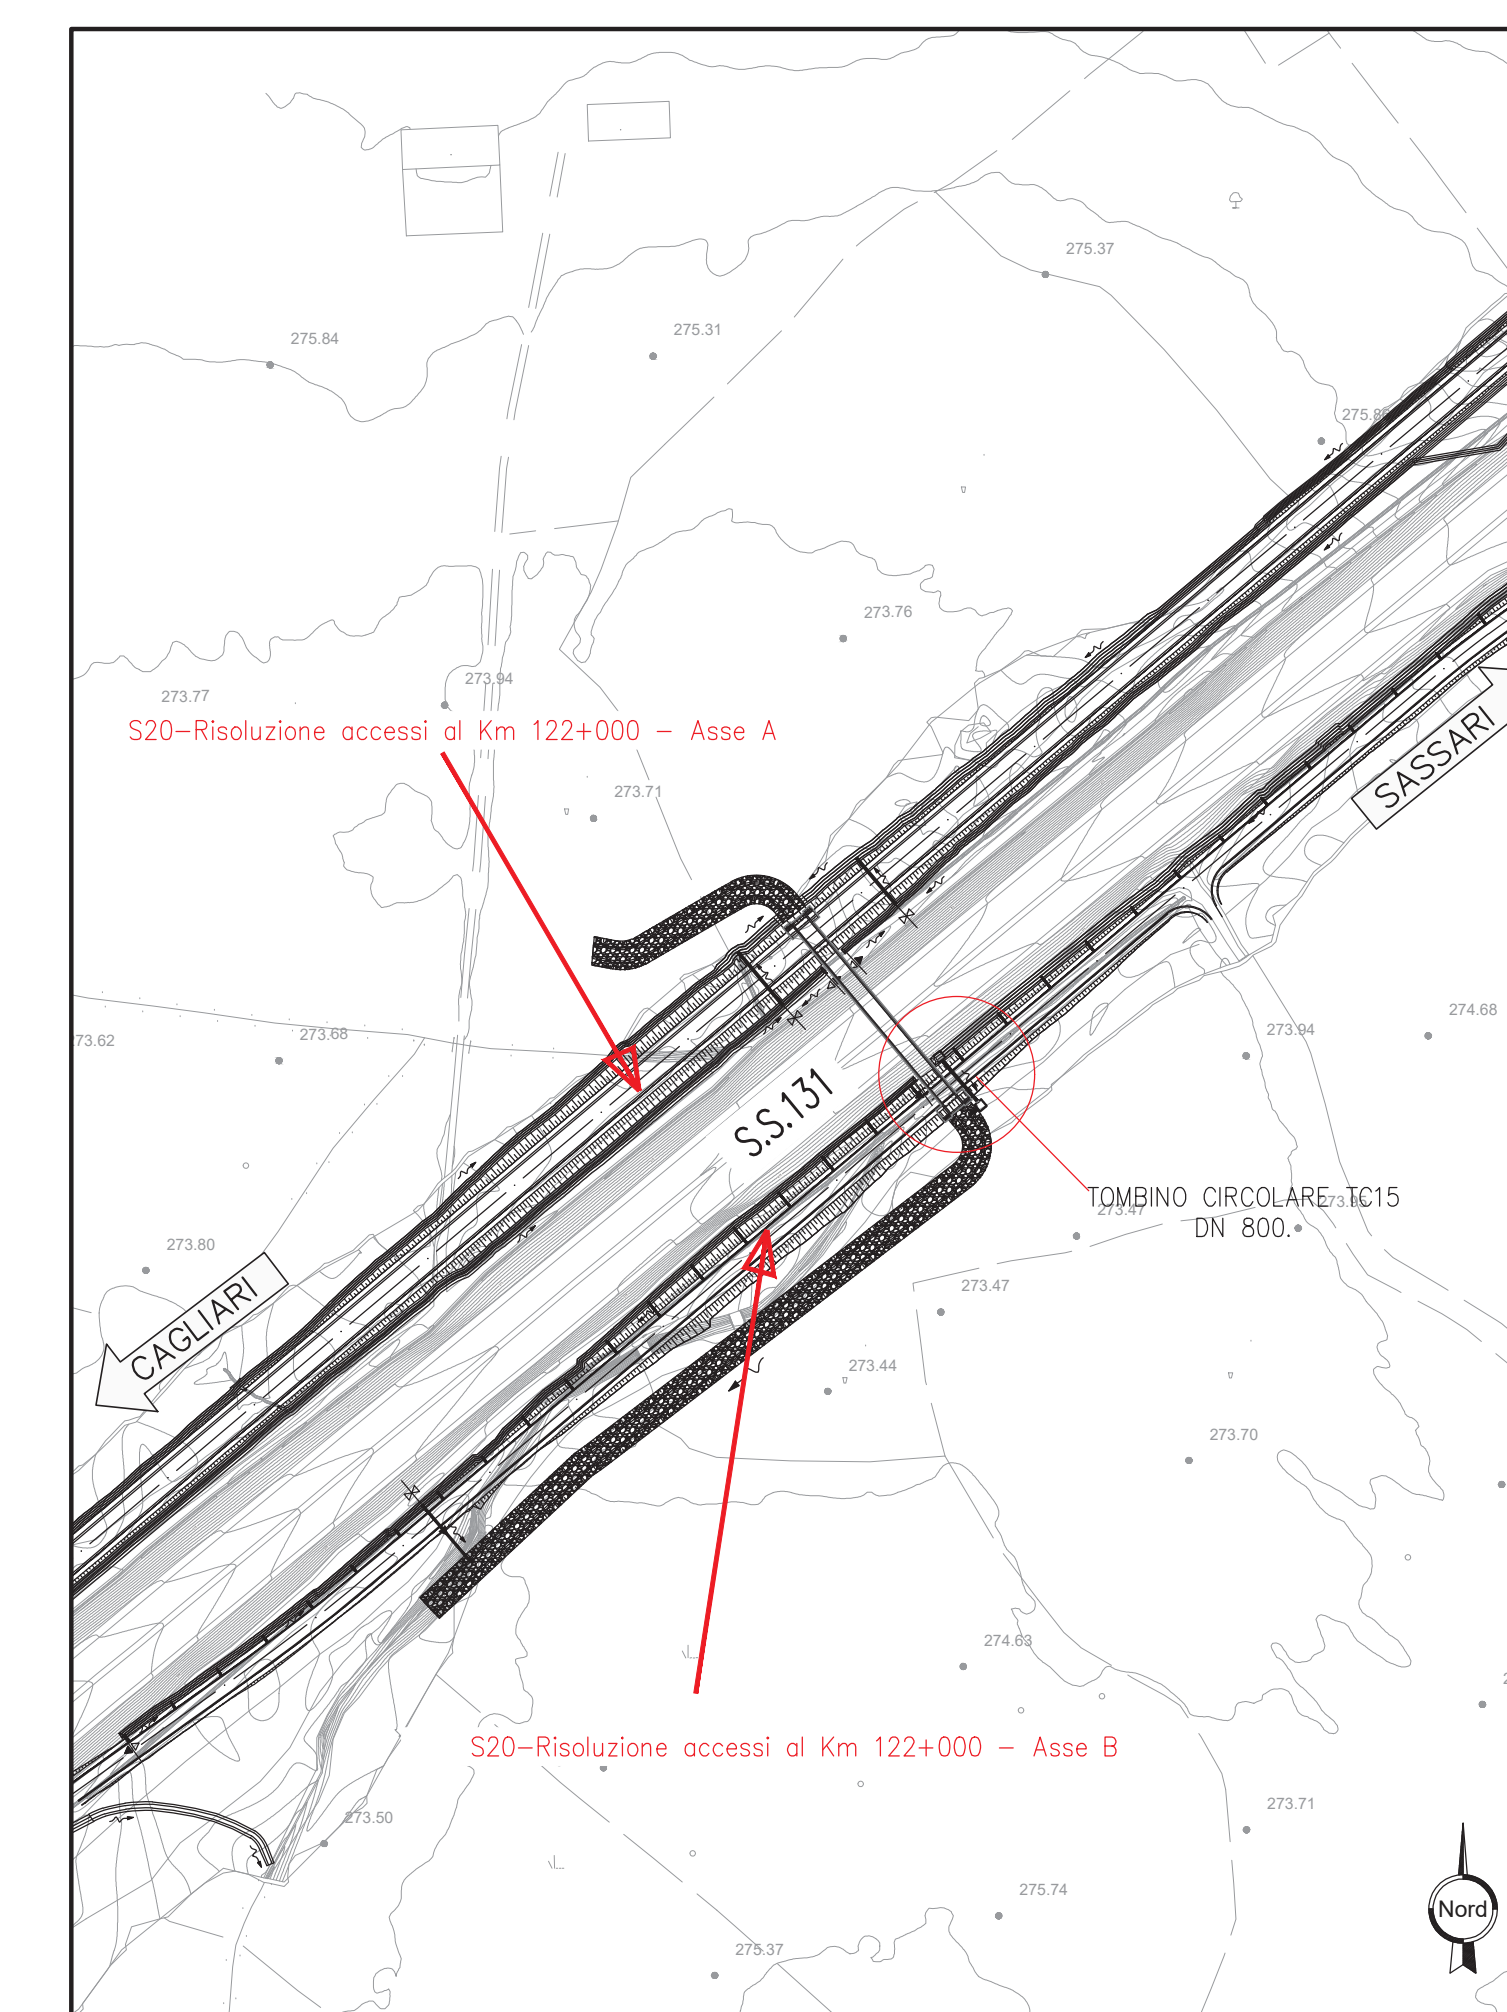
275.37

275.84

275.31

275.8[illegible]

273.76

273.77

273.94

S20–Risoluzione accessi al Km 122+000 – Asse A

273.71

SASSARI

274.68

73.62

273.68

273.94

S.S.131

TOMBINO CIRCOLARE TC15
DN 800.

273.47

273.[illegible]

273.80

CAGLIARI

273.47

273.44

273.70

274.63

S20–Risoluzione accessi al Km 122+000 – Asse B

273.50

273.71

275.74

275.37

Nord